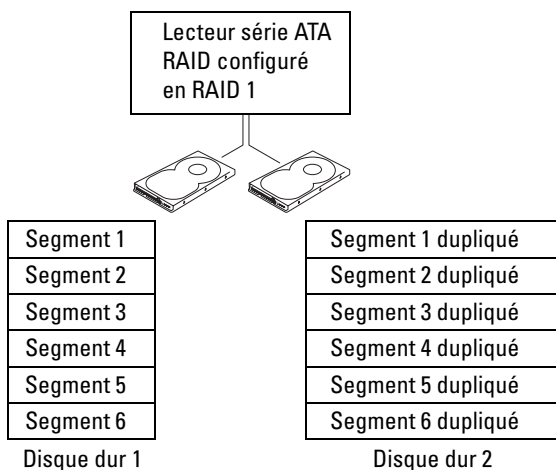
Lecteur série ATA RAID configuré en RAID 1

| Segment 1 |
|---|
| Segment 2 |
| Segment 3 |
| Segment 4 |
| Segment 5 |
| Segment 6 |

Disque dur 1

| Segment 1 dupliqué |
|---|
| Segment 2 dupliqué |
| Segment 3 dupliqué |
| Segment 4 dupliqué |
| Segment 5 dupliqué |
| Segment 6 dupliqué |

Disque dur 2